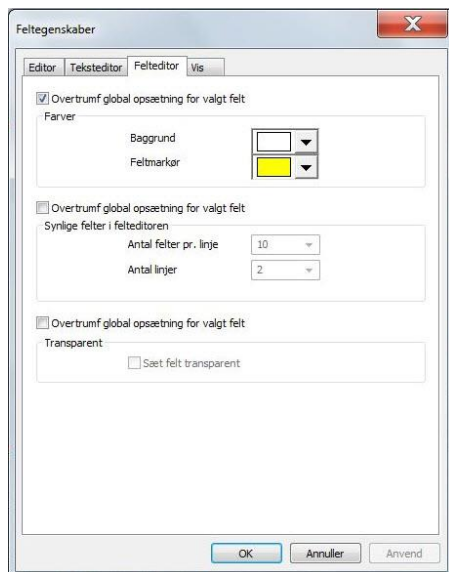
Feltegenskaber

Editor | Teksteditor | Felteditor | Vis

Overtrumf global opsætning for valgt felt
Farver
Baggrund
Feltmarkør

Overtrumf global opsætning for valgt felt
Synlige felter i felteditoren
Antal felter pr. linje 10
Antal linjer 2

Overtrumf global opsætning for valgt felt
Transparent
Sæt felt transparent

OK | Annuller | Anvend